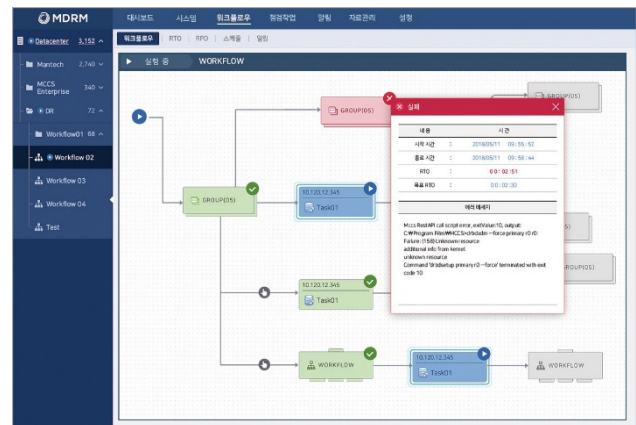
MDRM

대시보드 시스템 워크플로우 점검작업 알림 자료관리 설정

워크플로우 RTO RPO 스케줄 알림

Datacenter 3,152
Mantech 2,740
MCCS Enterprise 340
DR 72
Workflow01 68
Workflow 02
Workflow 03
Workflow 04
Test

실행 중 WORKFLOW

GROUP(05)
GROUP(05)
GROUP(05)
10.120.12.345
Task01
10.120.12.345
Task01
WORKFLOW
10.120.12.345
Task01
WORKFLOW
GROUP(05)

실패

| 내용 | | 시간 |
|---|---|---|
| 시작 시간 | : | 2018/05/11 09:55:52 |
| 종료 시간 | : | 2018/05/11 09:58:44 |
| RTO | : | 00:02:51 |
| 목표 RTO | : | 00:02:30 |

에러 메세지

Mccs RestAPI call script error, exitValue:10, output: C:\Program Files\MCCS\robdadm --force primary r0 r0: Failure: (158) Unknown resource additional info from kernel: unknown resource Command 'drbdsetup primary r0 --force' terminated with exit code 10